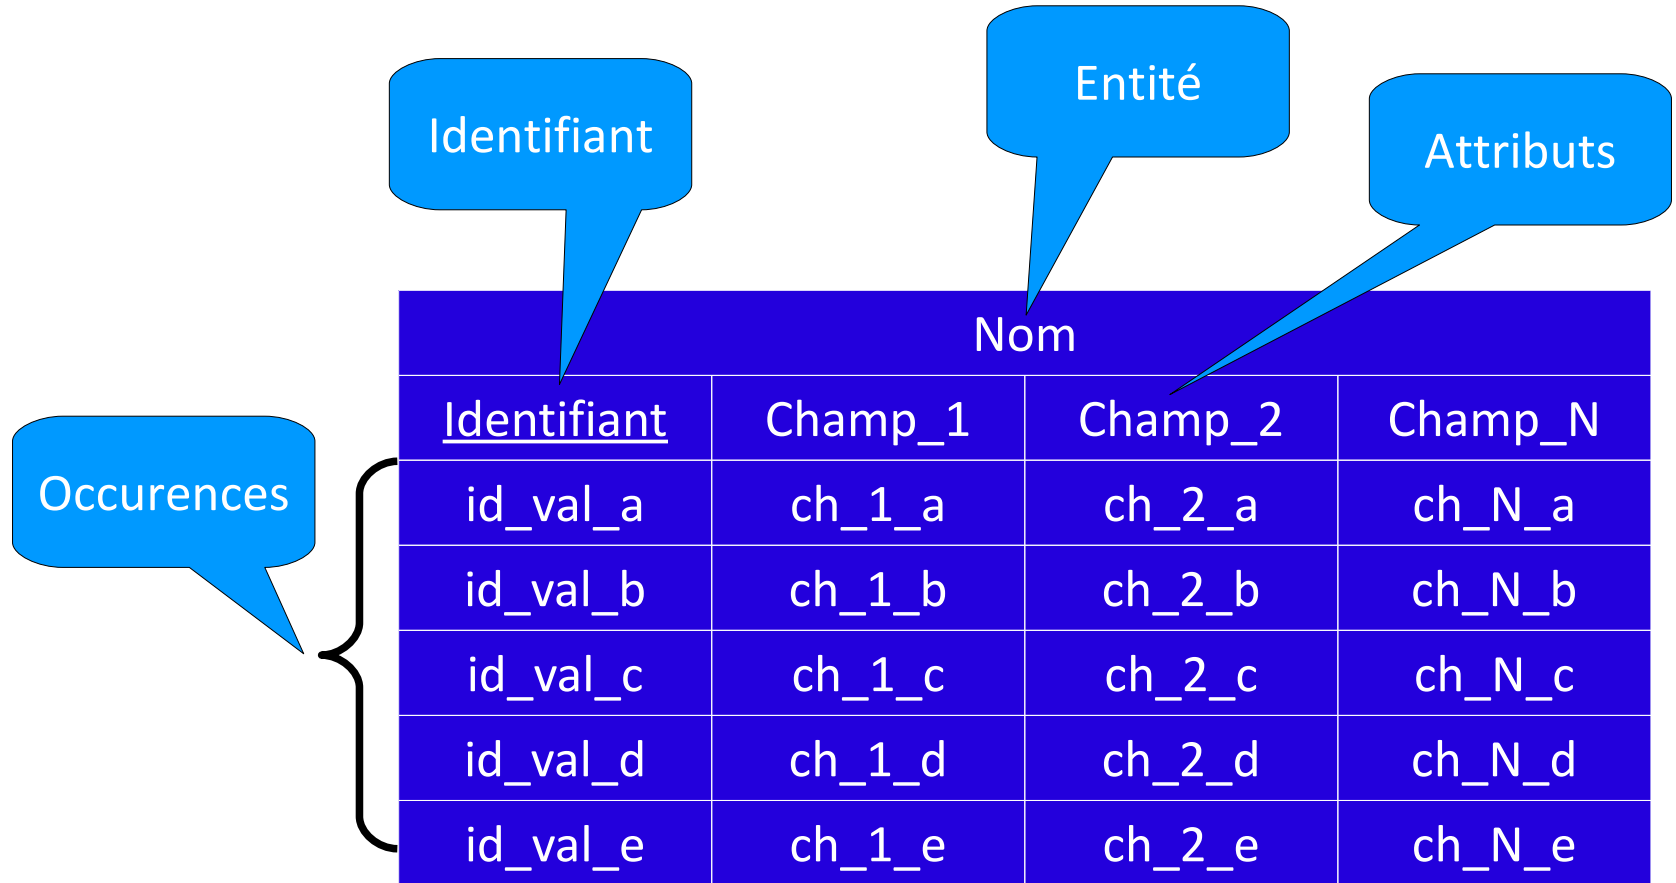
Identifiant

Entité

Attributs

Occurences

| Nom | | | |
|---|---|---|---|
| Identifiant | Champ_1 | Champ_2 | Champ_N |
| id_val_a | ch_1_a | ch_2_a | ch_N_a |
| id_val_b | ch_1_b | ch_2_b | ch_N_b |
| id_val_c | ch_1_c | ch_2_c | ch_N_c |
| id_val_d | ch_1_d | ch_2_d | ch_N_d |
| id_val_e | ch_1_e | ch_2_e | ch_N_e |